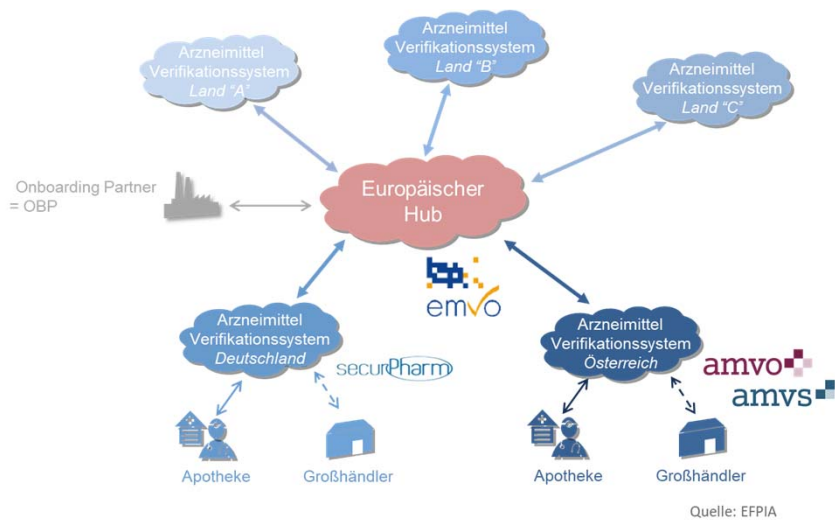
Arzneimittel Verifikationssystem Land "A"

Arzneimittel Verifikationssystem Land "B"

Arzneimittel Verifikationssystem Land "C"

Onboarding Partner = OBP

Europäischer Hub

emvo

Arzneimittel Verifikationssystem Deutschland

securPharm

Arzneimittel Verifikationssystem Österreich

amvo

amvs

Apotheke

Großhändler

Apotheke

Großhändler

Quelle: EFPIA